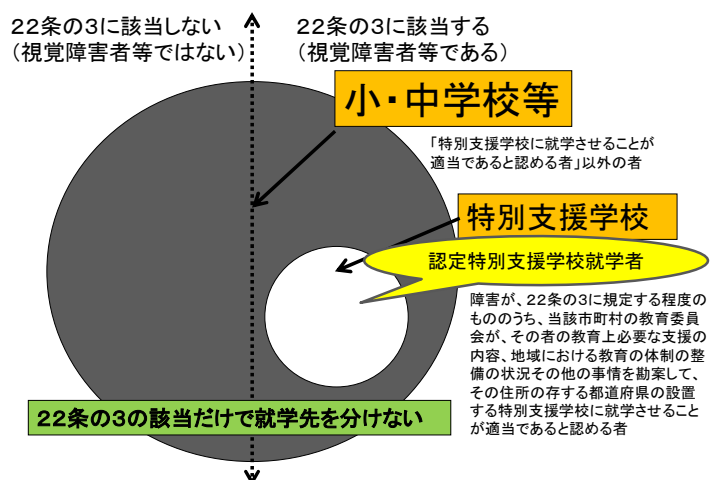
22条の3に該当しない
（視覚障害者等ではない）

22条の3に該当する
（視覚障害者等である）

小･中学校等

「特別支援学校に就学させることが適当であると認める者」以外の者

特別支援学校

認定特別支援学校就学者

障害が、22条の3に規定する程度のもののうち、当該市町村の教育委員会が、その者の教育上必要な支援の内容、地域における教育の体制の整備の状況その他の事情を勘案して、その住所の存する都道府県の設置する特別支援学校に就学させることが適当であると認める者

22条の3の該当だけで就学先を分けない